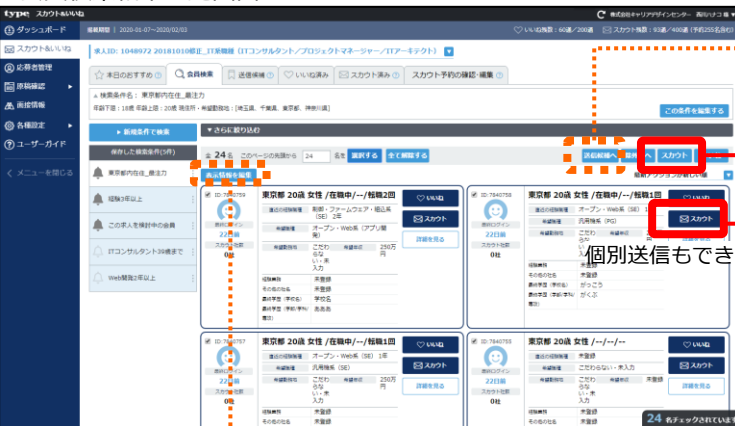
type スカウト&いいね

掲載期間｜2020-01-07〜2020/02/03

いいね残数：60通／200通　スカウト残数：93通／400通（残り255名合計）

株式会社キャリアデザインセンター　高円寺ナナコ 様

ダッシュボード
スカウト&いいね
応募者管理
原稿確認
画像情報
各種設定
ユーザーガイド
メニューを閉じる

求人ID: 1048072 20181010修正_IT系職種（ITコンサルタント／プロジェクトマネージャー／ITアーキテクト）

本日のおすすめ　会員検索　送信候補　いいね済み　スカウト済み　スカウト予約の確認・編集

検索条件名：東京都内在住_趣注力
年齢下限：18歳 年齢上限：20歳 現住所・希望勤務地：[埼玉県、千葉県、東京都、神奈川県]

この条件を編集する

新規条件で検索
保存した検索条件(5件)
東京都内在住_趣注力
経験3年以上
この求人を検討中の会員
ITコンサルタント39歳まで
Web開発2年以上

さらに絞り込む

全 24 名　このページの先頭から 24 名を 選択する 全て解除する

送信候補へ　いいね へ　スカウト

最新アクション日が新しい順

表示項目を編集

個別送信もでき

ID:7840759
東京都 20歳 女性 /在職中/--/転職1回
直近の経験職種　制御・ファームウェア・組込系（SE）2年
希望職種　オープン・Web系（アプリ開発）
希望勤務地　こだわらない・未入力　希望年収　250万円
経験業種　未登録
その他の資格　未登録
最終学歴（学校名）　学校名
最終学歴（学部・学科・専攻）　あああ
いいね　スカウト　詳細を見る
22日前
スカウト受信
0社

ID:7840758
東京都 20歳 女性 /在職中/--/転職1回
直近の経験職種　オープン・Web系（SE）1年
希望職種　汎用機系（PG）
希望勤務地　こだわらない・未入力　希望年収　未登録
経験業種　未登録
その他の資格　未登録
最終学歴（学校名）　がっこう
最終学歴（学部・学科・専攻）　がくぶ
いいね　スカウト　詳細を見る
22日前
スカウト受信
0社

ID:7840757
東京都 20歳 女性 /在職中/--/転職1回
直近の経験職種　オープン・Web系（SE）1年
希望職種　汎用機系（SE）
希望勤務地　こだわらない・未入力　希望年収　250万円
経験業種　未登録
その他の資格　未登録
いいね　スカウト　詳細を見る
22日前
0社

ID:7840755
東京都 20歳 女性 /--/--/--
直近の経験職種　未登録
希望職種　こだわらない・未入力
希望勤務地　こだわらない・未入力　希望年収　未登録
経験業種　未登録
その他の資格　未登録
いいね　スカウト　詳細を見る
22日前
0社

24 名チェックされていま